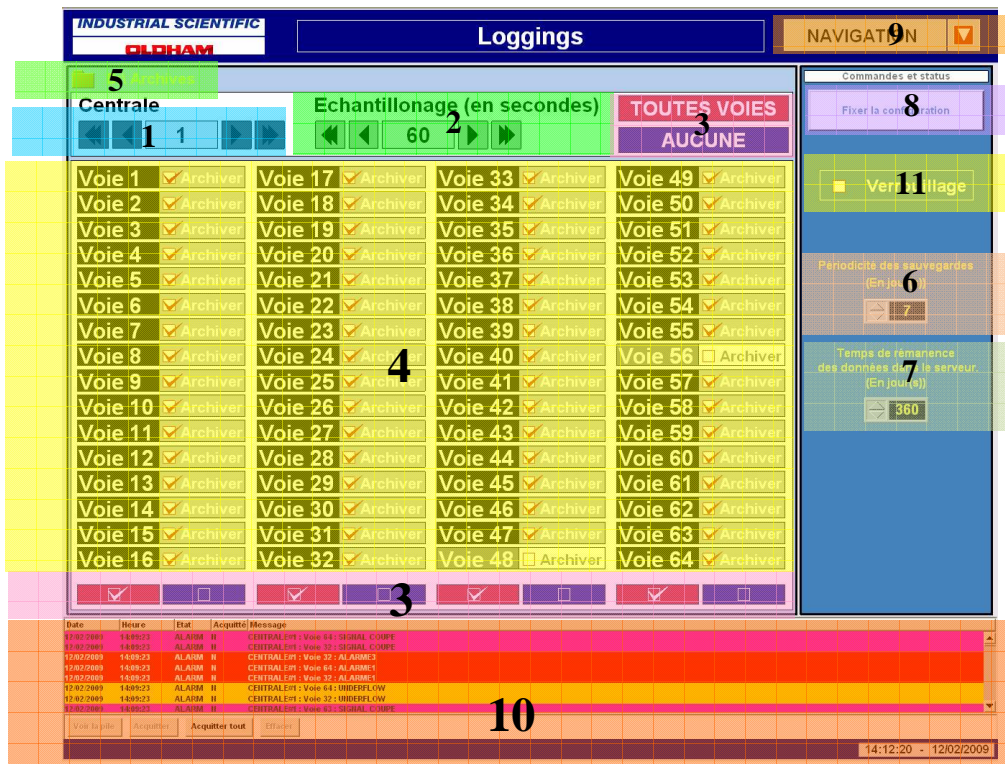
INDUSTRIAL SCIENTIFIC
OLDHAM

Loggings

NAVIGATION 9

5 Archives

Centrale
1 1

Echantillonage (en secondes)
60 2

TOUTES VOIES
3
AUCUNE

Commandes et status
Fixer la configuration 8

Verrouillage 11

Périodicité des sauvegardes (En jours) 6
7

Temps de rémanence des données dans le serveur (En jours) 7
360

| | | | |
|---|---|---|---|
| Voie 1 Archiver | Voie 17 Archiver | Voie 33 Archiver | Voie 49 Archiver |
| Voie 2 Archiver | Voie 18 Archiver | Voie 34 Archiver | Voie 50 Archiver |
| Voie 3 Archiver | Voie 19 Archiver | Voie 35 Archiver | Voie 51 Archiver |
| Voie 4 Archiver | Voie 20 Archiver | Voie 36 Archiver | Voie 52 Archiver |
| Voie 5 Archiver | Voie 21 Archiver | Voie 37 Archiver | Voie 53 Archiver |
| Voie 6 Archiver | Voie 22 Archiver | Voie 38 Archiver | Voie 54 Archiver |
| Voie 7 Archiver | Voie 23 Archiver | Voie 39 Archiver | Voie 55 Archiver |
| Voie 8 Archiver | Voie 24 Archiver | Voie 40 Archiver | Voie 56 Archiver |
| Voie 9 Archiver | Voie 25 Archiver | Voie 41 Archiver | Voie 57 Archiver |
| Voie 10 Archiver | Voie 26 Archiver | Voie 42 Archiver | Voie 58 Archiver |
| Voie 11 Archiver | Voie 27 Archiver | Voie 43 Archiver | Voie 59 Archiver |
| Voie 12 Archiver | Voie 28 Archiver | Voie 44 Archiver | Voie 60 Archiver |
| Voie 13 Archiver | Voie 29 Archiver | Voie 45 Archiver | Voie 61 Archiver |
| Voie 14 Archiver | Voie 30 Archiver | Voie 46 Archiver | Voie 62 Archiver |
| Voie 15 Archiver | Voie 31 Archiver | Voie 47 Archiver | Voie 63 Archiver |
| Voie 16 Archiver | Voie 32 Archiver | Voie 48 Archiver | Voie 64 Archiver |

4

3

| Date | Heure | Etat | Acquitté | Message |
|---|---|---|---|---|
| 12/02/2009 | 14:09:23 | ALARM | N | CENTRALE#1 : Voie 64 : SIGNAL COUPE |
| 12/02/2009 | 14:09:23 | ALARM | N | CENTRALE#1 : Voie 32 : SIGNAL COUPE |
| 12/02/2009 | 14:09:23 | ALARM | N | CENTRALE#1 : Voie 32 : ALARME1 |
| 12/02/2009 | 14:09:23 | ALARM | N | CENTRALE#1 : Voie 64 : ALARME1 |
| 12/02/2009 | 14:09:23 | ALARM | N | CENTRALE#1 : Voie 32 : ALARME1 |
| 12/02/2009 | 14:09:23 | ALARM | N | CENTRALE#1 : Voie 64 : UNDERFLOW |
| 12/02/2009 | 14:09:23 | ALARM | N | CENTRALE#1 : Voie 32 : UNDERFLOW |
| 12/02/2009 | 14:09:23 | ALARM | N | CENTRALE#1 : Voie 63 : SIGNAL COUPE |

10

Voir la pile | Acquitter | Acquitter tout | Effacer

14:12:20 - 12/02/2009